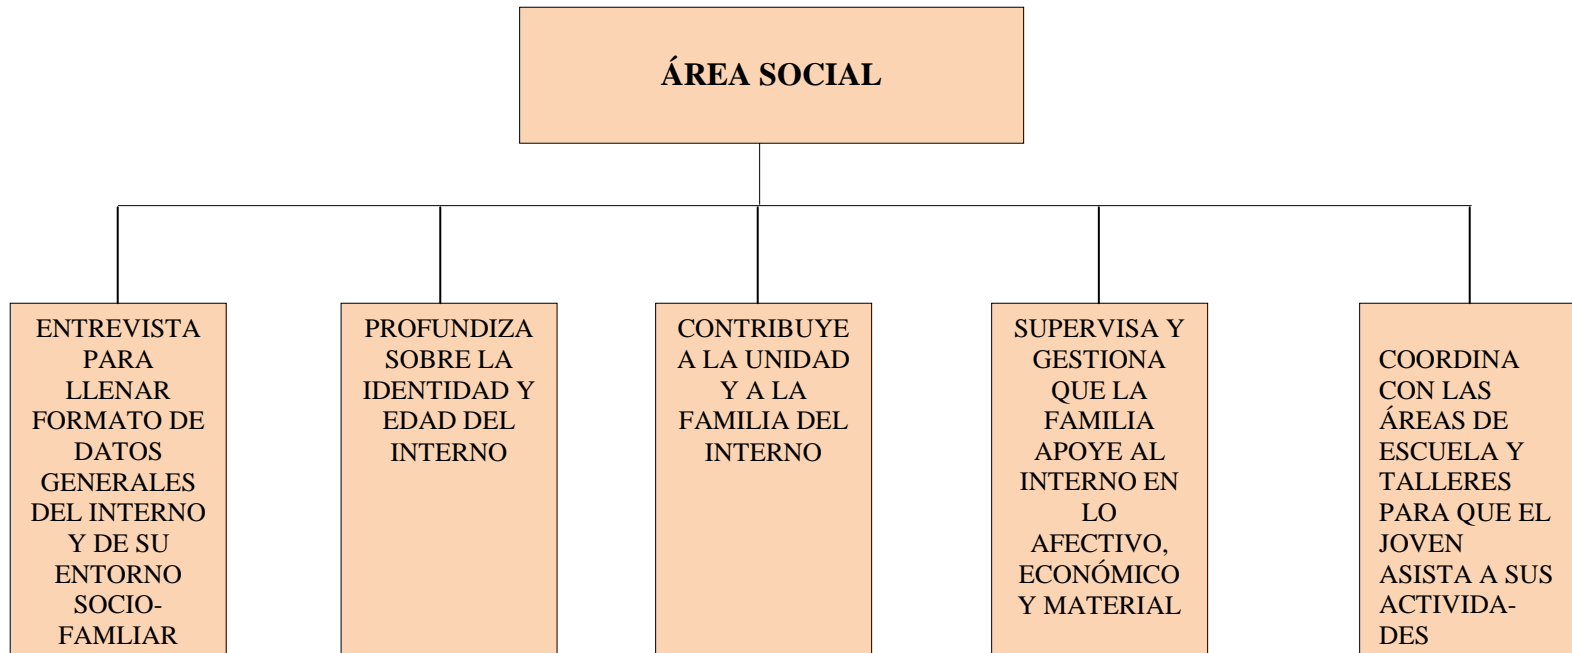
ÁREA SOCIAL

ENTREVISTA PARA LLENAR FORMATO DE DATOS GENERALES DEL INTERNO Y DE SU ENTORNO SOCIO-FAMLIAR

PROFUNDIZA SOBRE LA IDENTIDAD Y EDAD DEL INTERNO

CONTRIBUYE A LA UNIDAD Y A LA FAMILIA DEL INTERNO

SUPERVISA Y GESTIONA QUE LA FAMILIA APOYE AL INTERNO EN LO AFECTIVO, ECONÓMICO Y MATERIAL

COORDINA CON LAS ÁREAS DE ESCUELA Y TALLERES PARA QUE EL JOVEN ASISTA A SUS ACTIVIDADES